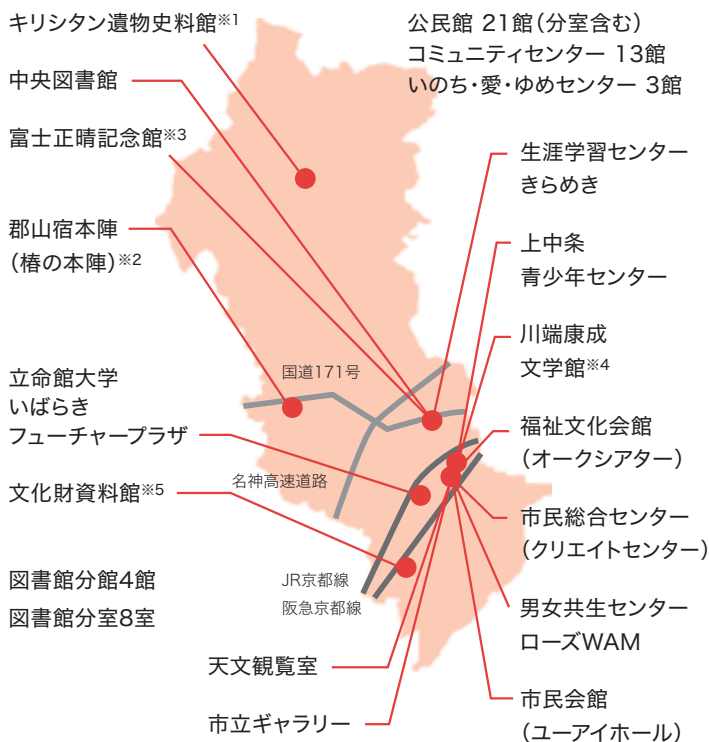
キリシタン遺物史料館※1

公民館 21館(分室含む)
コミュニティセンター 13館
いのち・愛・ゆめセンター 3館

中央図書館

富士正晴記念館※3

生涯学習センター
きらめき

郡山宿本陣
(椿の本陣)※2

上中条
青少年センター

川端康成
文学館※4

国道171号

立命館大学
いばらき
フューチャープラザ

福祉文化会館
(オークシアター)

文化財資料館※5

名神高速道路

市民総合センター
(クリエイトセンター)

図書館分館4館
図書館分室8室

JR京都線
阪急京都線

男女共生センター
ローズWAM

天文観覧室

市民会館
(ユーアイホール)

市立ギャラリー